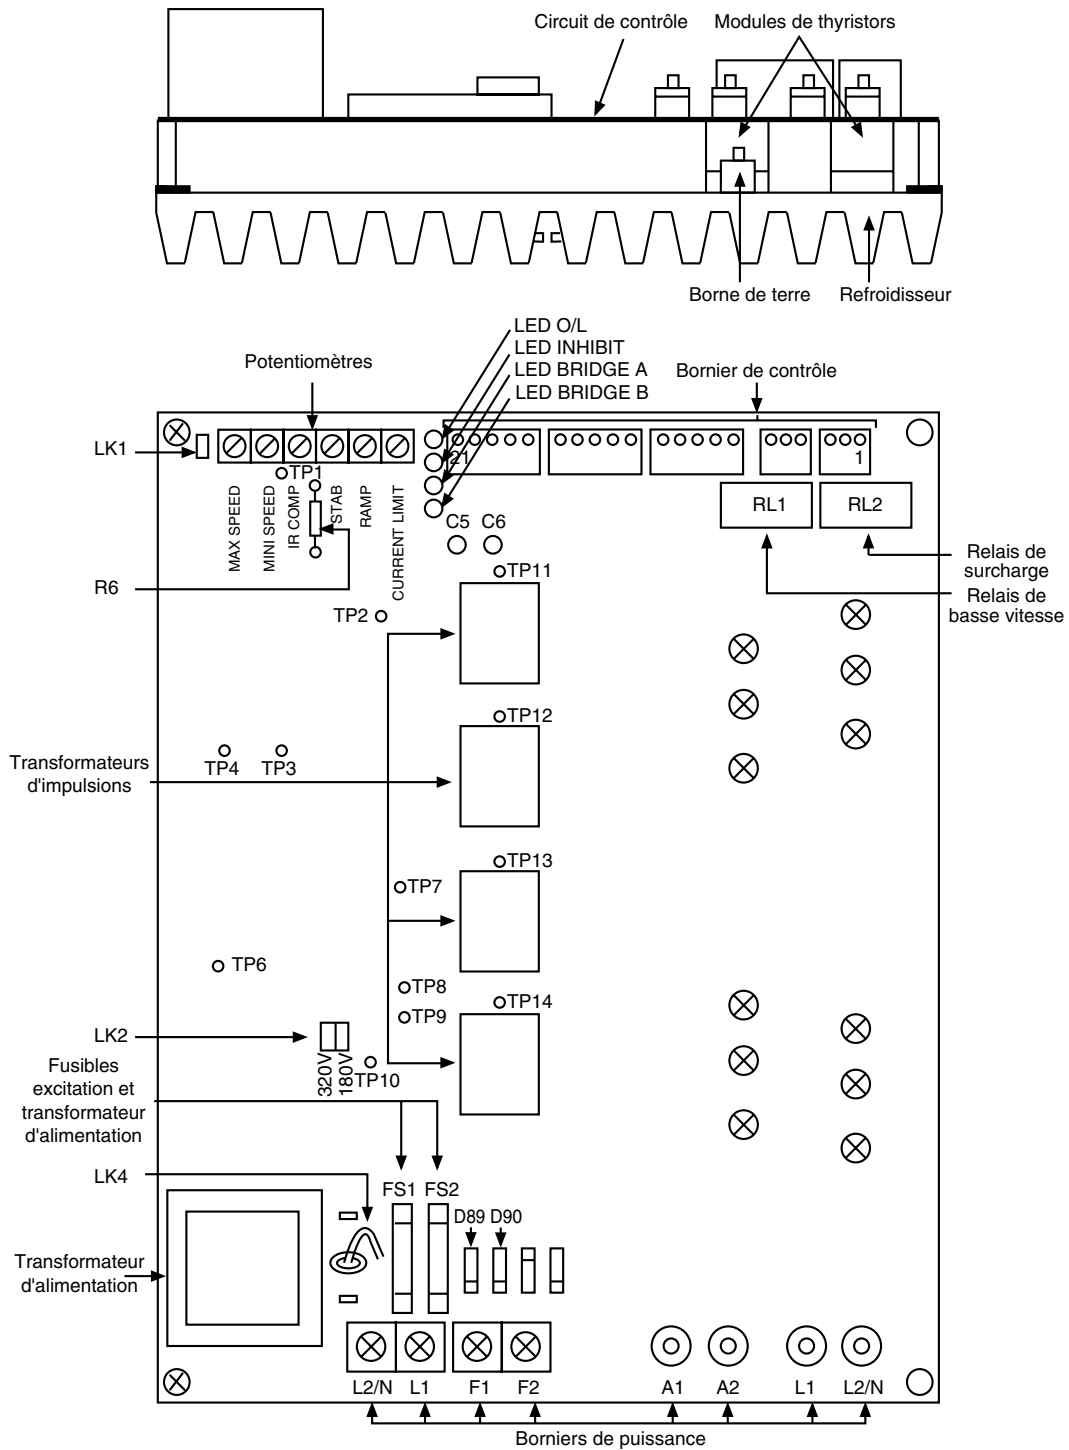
Circuit de contrôle

Modules de thyristors

Borne de terre

Refroidisseur

LED O/L
LED INHIBIT
LED BRIDGE A
LED BRIDGE B

Potentiomètres

Bornier de contrôle

LK1

TP1

MAX SPEED
MINI SPEED
IR COMP
STAB
RAMP
CURRENT LIMIT

21

1

C5 C6

RL1 RL2

Relais de surcharge

Relais de basse vitesse

R6

TP11

TP2

TP12

Transformateurs d'impulsions

TP4 TP3

TP13

TP7

TP6

TP8

TP14

TP9

LK2

320V
180V

TP10

Fusibles excitation et transformateur d'alimentation

LK4

FS1 FS2

D89 D90

Transformateur d'alimentation

L2/N L1 F1 F2 A1 A2 L1 L2/N

Borniers de puissance